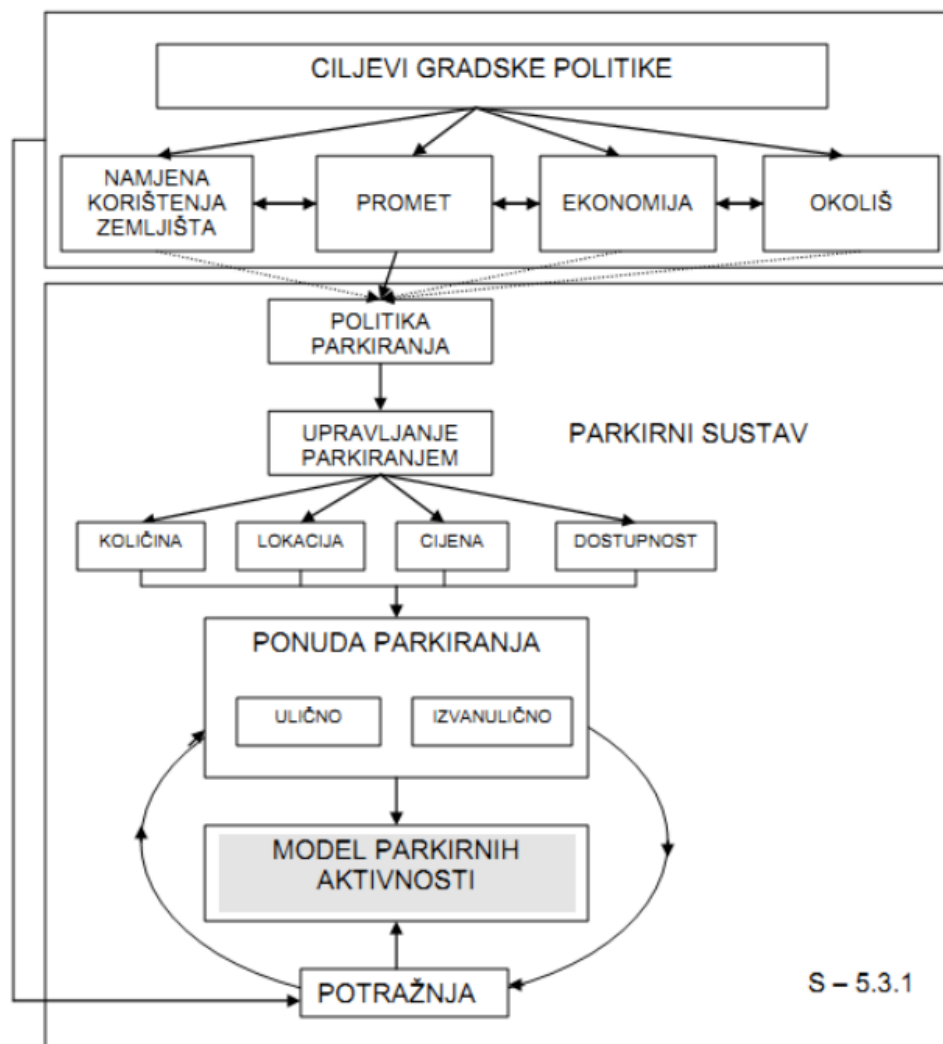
CILJEVI GRADSKE POLITIKE

NAMJENA KORIŠTENJA ZEMLJIŠTA

PROMET

EKONOMIJA

OKOLIŠ

POLITIKA PARKIRANJA

UPRAVLJANJE PARKIRANJEM

PARKIRNI SUSTAV

KOLIČINA

LOKACIJA

CIJENA

DOSTUPNOST

PONUDA PARKIRANJA

ULIČNO

IZVANULIČNO

MODEL PARKIRNIH AKTIVNOSTI

POTRAŽNJA

S – 5.3.1